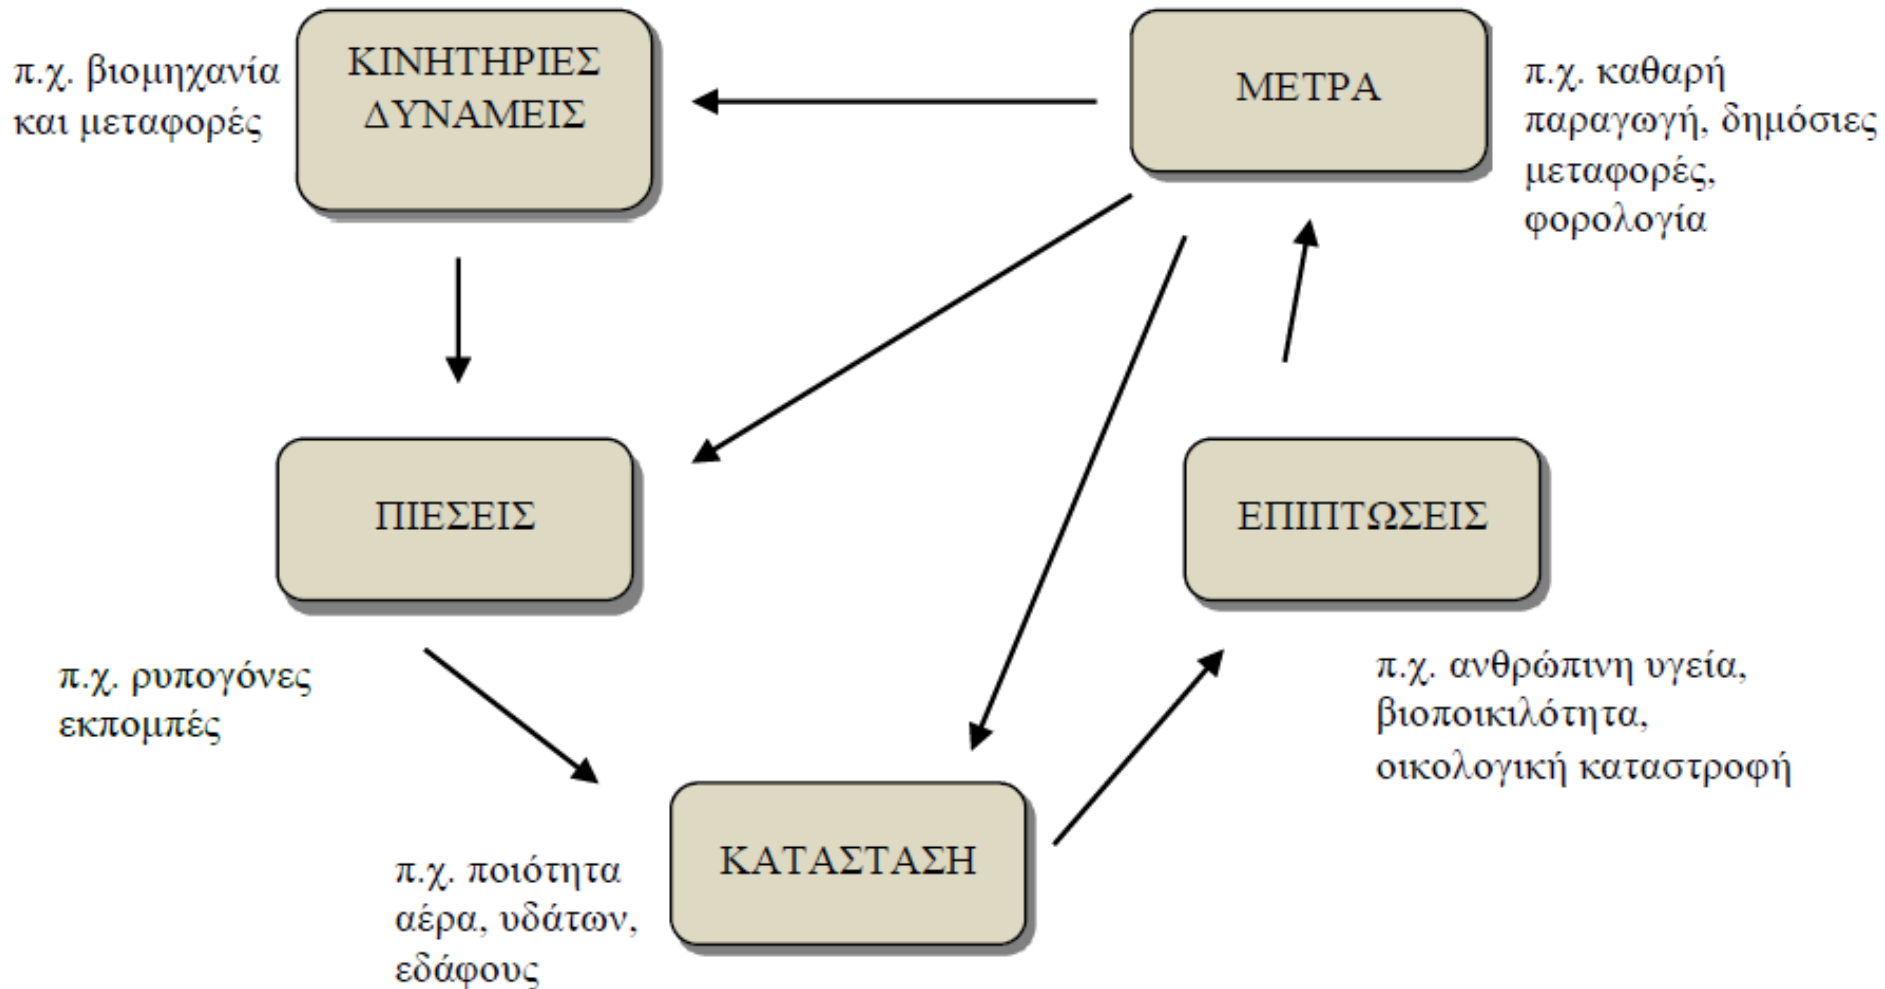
π.χ. βιομηχανία και μεταφορές

ΚΙΝΗΤΗΡΙΕΣ ΔΥΝΑΜΕΙΣ

ΜΕΤΡΑ

π.χ. καθαρή παραγωγή, δημόσιες μεταφορές, φορολογία

ΠΙΕΣΕΙΣ

ΕΠΙΠΤΩΣΕΙΣ

π.χ. ρυπογόνες εκπομπές

π.χ. ανθρώπινη υγεία, βιοποικιλότητα, οικολογική καταστροφή

ΚΑΤΑΣΤΑΣΗ

π.χ. ποιότητα αέρα, υδάτων, εδάφους